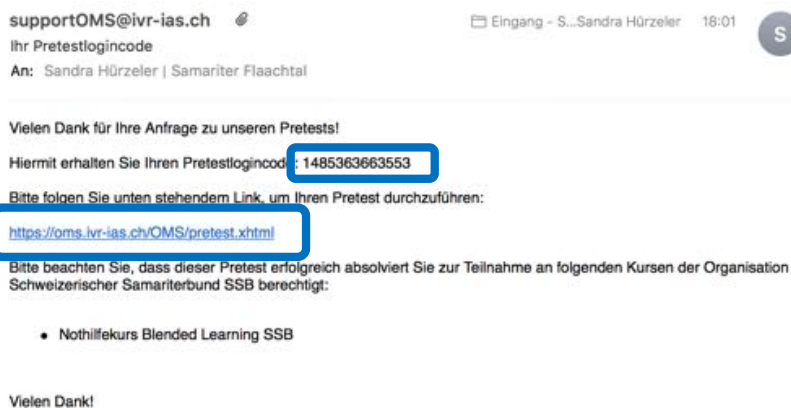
supportOMS@ivr-ias.ch

Eingang - S...Sandra Hürzeler 18:01

S

Ihr Pretestlogincode

An: Sandra Hürzeler | Samariter Flaachtal

Vielen Dank für Ihre Anfrage zu unseren Pretests!

Hiermit erhalten Sie Ihren Pretestlogincode: 1485363663553

Bitte folgen Sie unten stehendem Link, um Ihren Pretest durchzuführen:

https://oms.ivr-ias.ch/OMS/pretest.xhtml

Bitte beachten Sie, dass dieser Pretest erfolgreich absolviert Sie zur Teilnahme an folgenden Kursen der Organisation Schweizerischer Samariterbund SSB berechtigt:

• Nothilfekurs Blended Learning SSB

Vielen Dank!